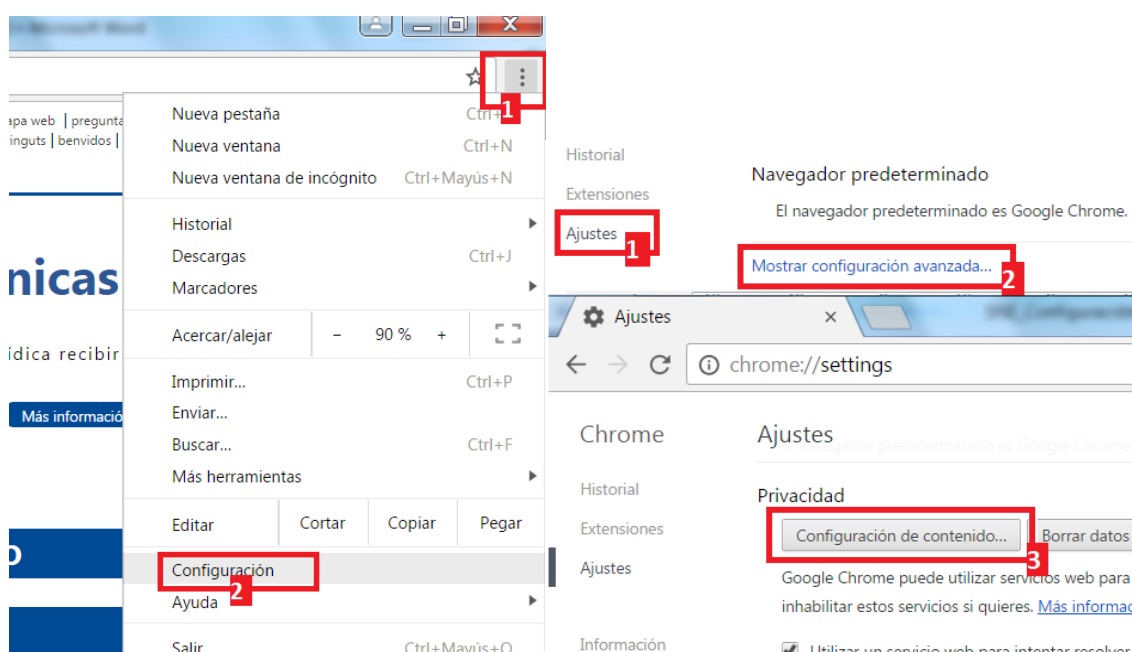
Microsoft Word

1

apa web | pregunta
inguts | benvidos |

nicas

ídica recibir

Más informació

Nueva pestaña Ctrl+T
Nueva ventana Ctrl+N
Nueva ventana de incógnito Ctrl+Mayús+N

Historial
Descargas Ctrl+J
Marcadores

Acercar/alejar – 90 % +

Imprimir... Ctrl+P
Enviar...
Buscar... Ctrl+F
Más herramientas

Editar Cortar Copiar Pegar

Configuración 2
Ayuda

Salir Ctrl+Mayús+Q

Historial
Extensiones
Ajustes 1

Navegador predeterminado
El navegador predeterminado es Google Chrome.

Mostrar configuración avanzada... 2

Ajustes ×

chrome://settings

Chrome
Historial
Extensiones
Ajustes
Información

Ajustes
El navegador predeterminado es Google Chrome

Privacidad
Configuración de contenido... 3 Borrar datos

Google Chrome puede utilizar servicios web para
inhabilitar estos servicios si quieres. Más informac

Utilizar un servicio web para intentar resolver